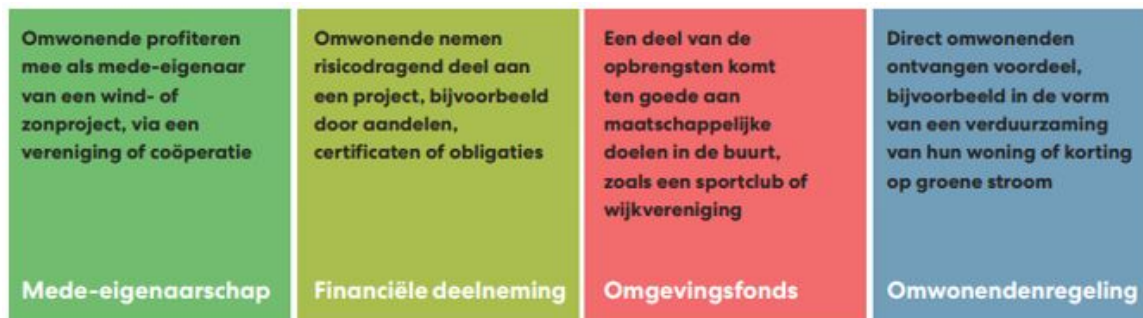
Omwonende profiteren mee als mede-eigenaar van een wind- of zonproject, via een vereniging of coöperatie

Mede-eigenaarschap

Omwonende nemen risicodragend deel aan een project, bijvoorbeeld door aandelen, certificaten of obligaties

Financiële deelneming

Een deel van de opbrengsten komt ten goede aan maatschappelijke doelen in de buurt, zoals een sportclub of wijkvereniging

Omgevingsfonds

Direct omwonenden ontvangen voordeel, bijvoorbeeld in de vorm van een verduurzaming van hun woning of korting op groene stroom

Omwonendenregeling